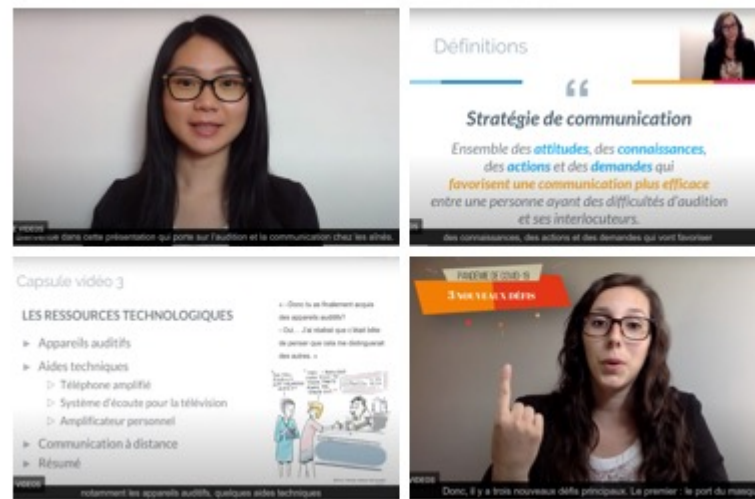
VIDEOS
Bienvenue dans cette présentation qui porte sur l'audition et la communication chez les aînés.

Définitions

“

Stratégie de communication

Ensemble des attitudes, des connaissances, des actions et des demandes qui favorisent une communication plus efficace entre une personne ayant des difficultés d'audition et ses interlocuteurs.

VIDEOS
des connaissances, des actions et des demandes qui vont favoriser

Capsule vidéo 3

LES RESSOURCES TECHNOLOGIQUES

« - Donc tu as finalement acquis des appareils auditifs?
- Oui… J'ai réalisé que c'était bête de penser que cela me distinguerait des autres. »

► Appareils auditifs
► Aides techniques
▷ Téléphone amplifié
▷ Système d'écoute pour la télévision
▷ Amplificateur personnel
► Communication à distance
► Résumé

VIDEOS
notamment les appareils auditifs, quelques aides techniques

PANDÉMIE DE COVID-19
3 NOUVEAUX DÉFIS

VIDEOS
Donc, il y a trois nouveaux défis principaux. Le premier : le port du masque